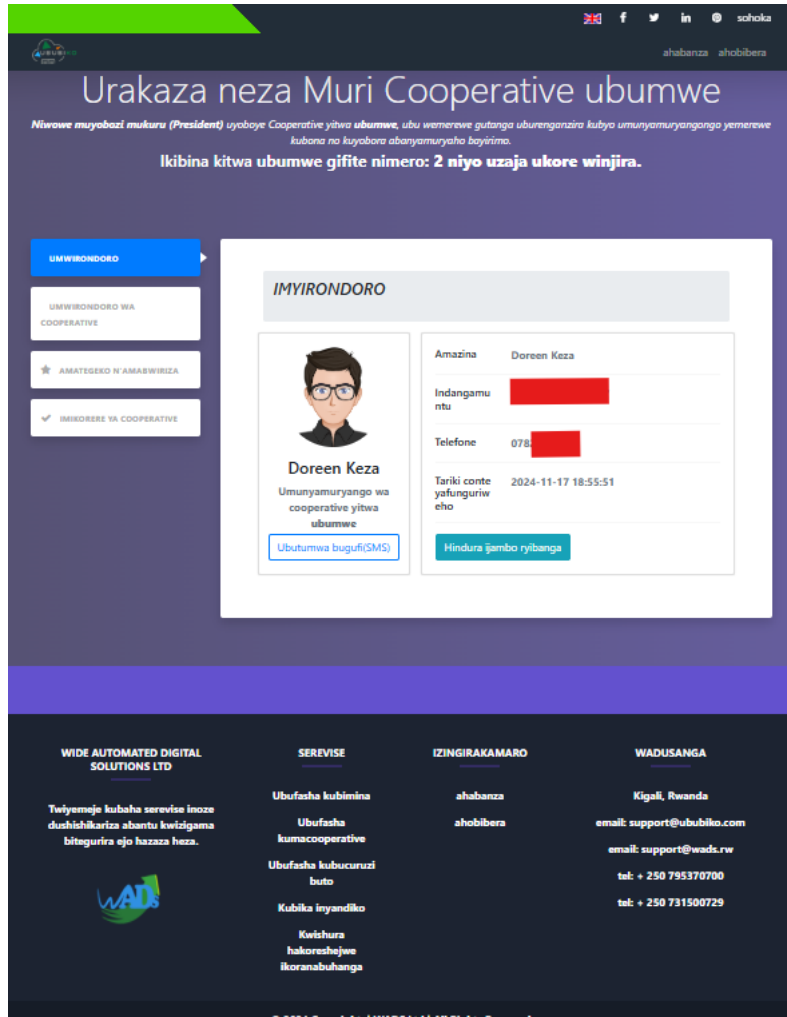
f in sohoka

ahabanza ahobibera

Urakaza neza Muri Cooperative ubumwe

Niwowe muyobozi mukuru (President) uyoboye Cooperative yitwa ubumwe, ubu wemerewe gutanga uburenganzira kubyo umunyamuryangongo yemerewe kubona no kuyobora abanyamuryaho bayirimo.

Ikibina kitwa ubumwe gifite nimero: 2 niyo uzaja ukore winjira.

UMWIRONDORO

UMWIRONDORO WA COOPERATIVE

AMATEGEKO N'AMABWIRIZA

IMIKORERE YA COOPERATIVE

IMYIRONDORO

Doreen Keza

Umunyamuryango wa cooperative yitwa ubumwe

Ubutumwa bugufi(SMS)

| | |
|---|---|
| Amazina | Doreen Keza |
| Indangamuntu | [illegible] |
| Telefone | 078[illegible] |
| Tariki conte yafunguriweho | 2024-11-17 18:55:51 |

Hindura ijambo ryibanga

WIDE AUTOMATED DIGITAL SOLUTIONS LTD

Twiyemeje kubaha serevise inoze dushishikariza abantu kwizigama bitegurira ejo hazaza heza.

SEREVISE

Ubufasha kubimina

Ubufasha kumacooperative

Ubufasha kubucuruzi buto

Kubika inyandiko

Kwishura hakoreshejwe ikoranabuhanga

IZINGIRAKAMARO

ahabanza

ahobibera

WADUSANGA

Kigali, Rwanda

email: support@ububiko.com

email: support@wads.rw

tel: + 250 795370700

tel: + 250 731500729